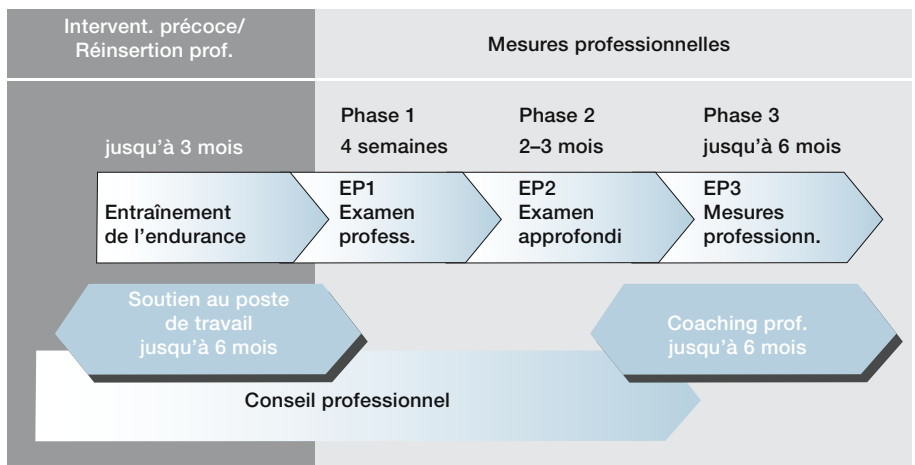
Intervent. précoce/ Réinsertion prof.

Mesures professionnelles

jusqu'à 3 mois

Phase 1
4 semaines

Phase 2
2–3 mois

Phase 3
jusqu'à 6 mois

Entraînement de l'endurance

EP1
Examen profess.

EP2
Examen approfondi

EP3
Mesures professionn.

Soutien au poste de travail jusqu'à 6 mois

Coaching prof. jusqu'à 6 mois

Conseil professionnel